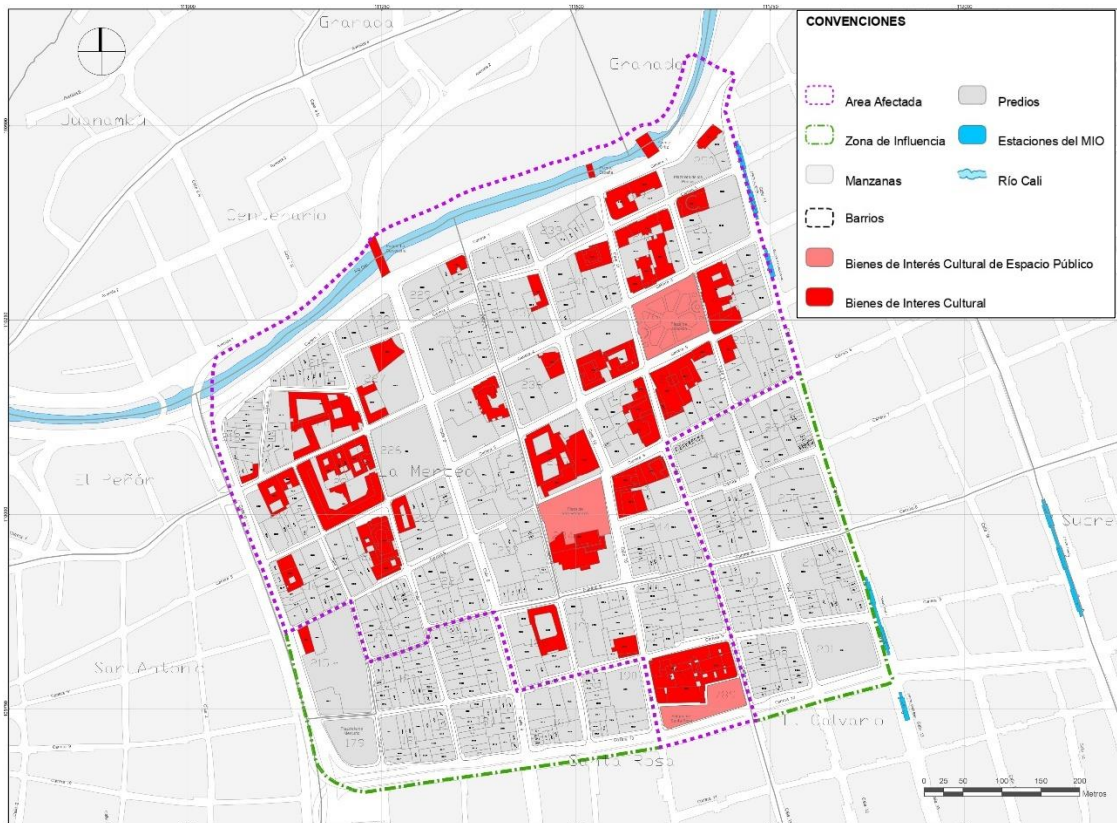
CONVENCIONES

Area Afectada
Predios
Zona de Influencia
Estaciones del MIO
Manzanas
Río Cali
Barrios
Bienes de Interés Cultural de Espacio Público
Bienes de Interes Cultural

Granada
Granada
Juanambú
Centenario
La Merced
El Peñón
San Antonio
Sucre
El Calvario
Santa Rosa

0 25 50 100 150 200
Metros